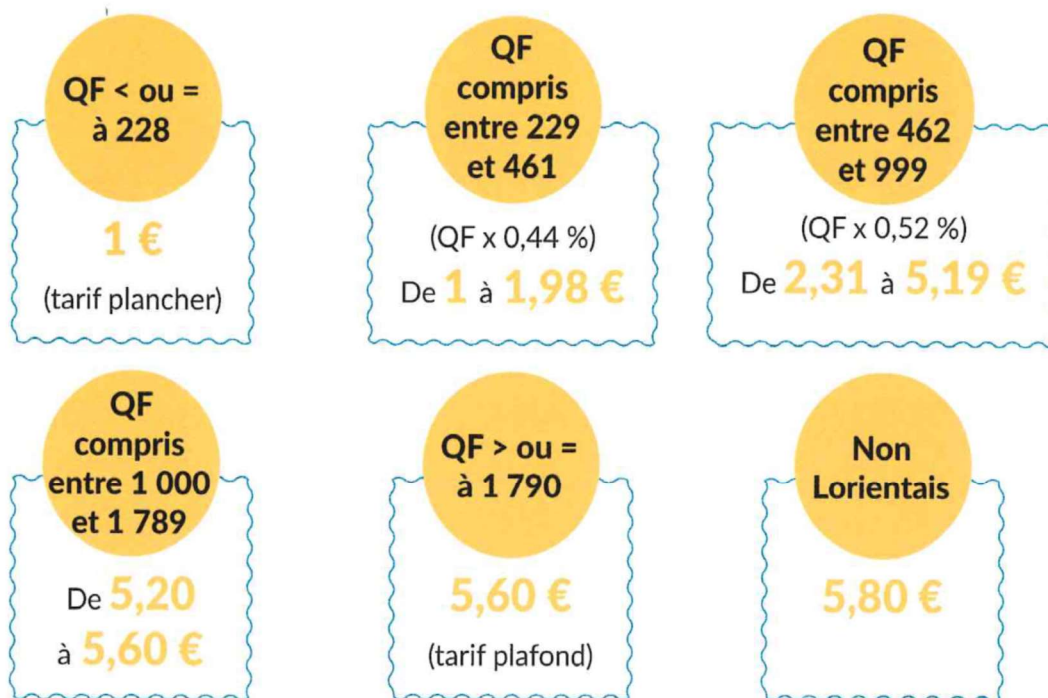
QF < ou = à 228

1 €

(tarif plancher)

QF compris entre 229 et 461

(QF x 0,44 %)

De 1 à 1,98 €

QF compris entre 462 et 999

(QF x 0,52 %)

De 2,31 à 5,19 €

QF compris entre 1 000 et 1 789

De 5,20 à 5,60 €

QF > ou = à 1 790

5,60 €

(tarif plafond)

Non Lorientais

5,80 €